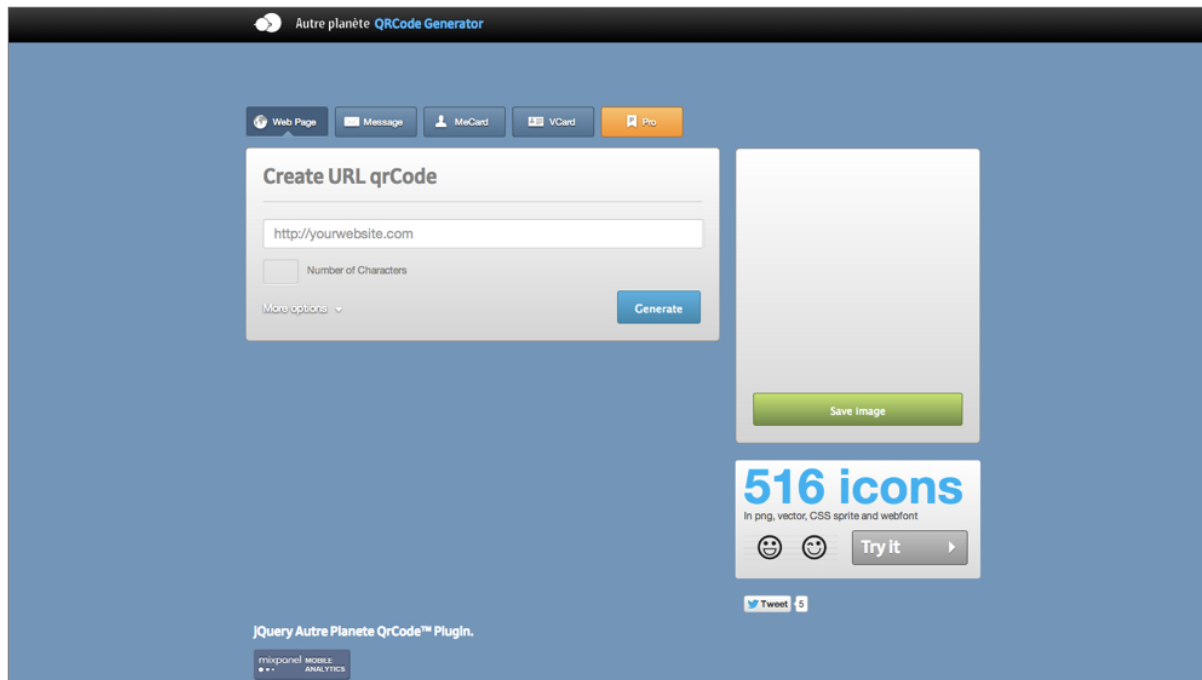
Autre planète QRCode Generator

Web Page
Message
MeCard
VCard
Pro

Create URL qrCode

http://yourwebsite.com

Number of Characters

More options

Generate

Save image

516 icons
In png, vector, CSS sprite and webfont

Try it

Tweet 5

jQuery Autre Planete QrCode™ Plugin.

mixpanel MOBILE ANALYTICS